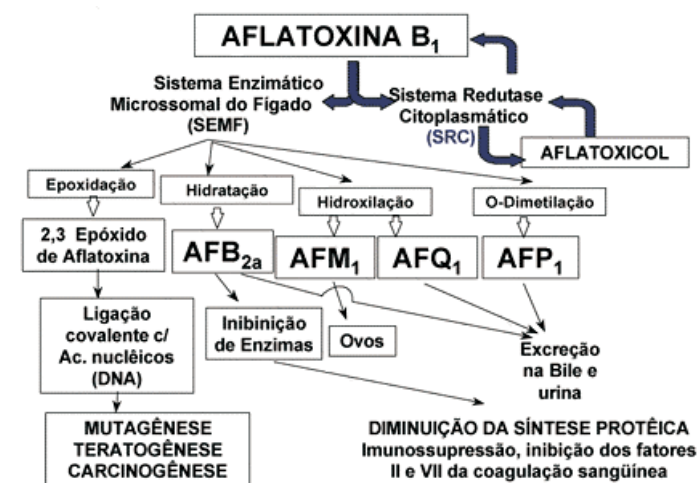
AFLATOXINA $B_1$

Sistema Enzimático Microssomal do Fígado (SEMF)

Sistema Redutase Citoplasmático (SRC)

AFLATOXICOL

Epoxidação

Hidratação

Hidroxilação

O-Dimetilação

2,3 Epóxido de Aflatoxina

$AFB_{2a}$

$AFM_1$

$AFQ_1$

$AFP_1$

Ligação covalente c/ Ac. nucléicos (DNA)

Inibinição de Enzimas

Ovos

Excreção na Bile e urina

MUTAGÊNESE
TERATOGÊNESE
CARCINOGÊNESE

DIMINUIÇÃO DA SÍNTESE PROTÉICA
Imunossupressão, inibição dos fatores II e VII da coagulação sangüínea